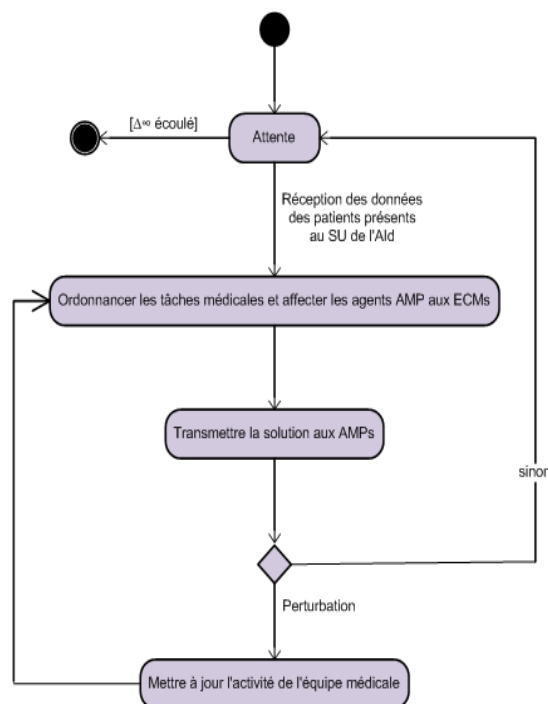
[$\Delta^{\infty}$ écoulé]

Attente

Réception des données des patients présents au SU de l'Ald

Ordonnancer les tâches médicales et affecter les agents AMP aux ECMs

Transmettre la solution aux AMPs

sinon

Perturbation

Mettre à jour l'activité de l'équipe médicale